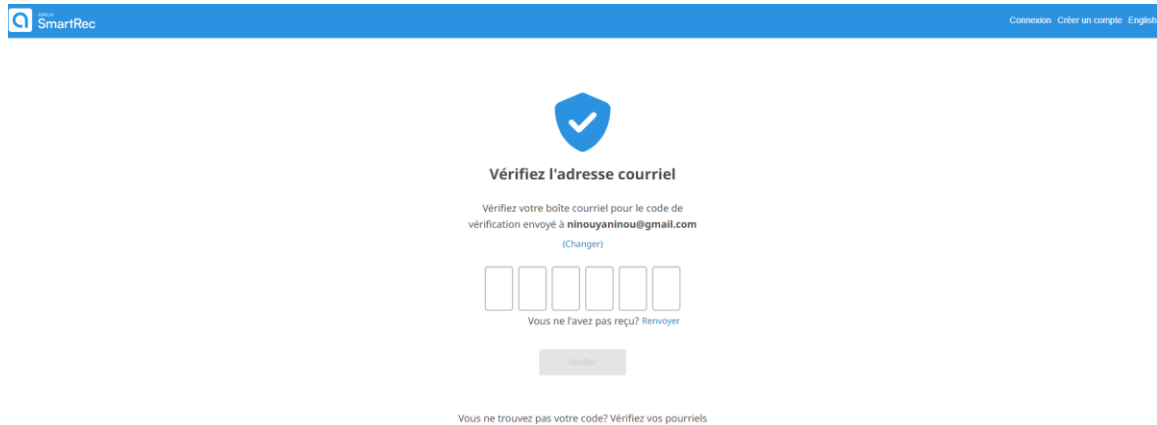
SmartRec

Connexion Créer un compte English

Vérifiez l'adresse courriel

Vérifiez votre boîte courriel pour le code de vérification envoyé à ninouyaninou@gmail.com

(Changer)

Vous ne l'avez pas reçu? Renvoyer

Vérifier

Vous ne trouvez pas votre code? Vérifiez vos pourriels